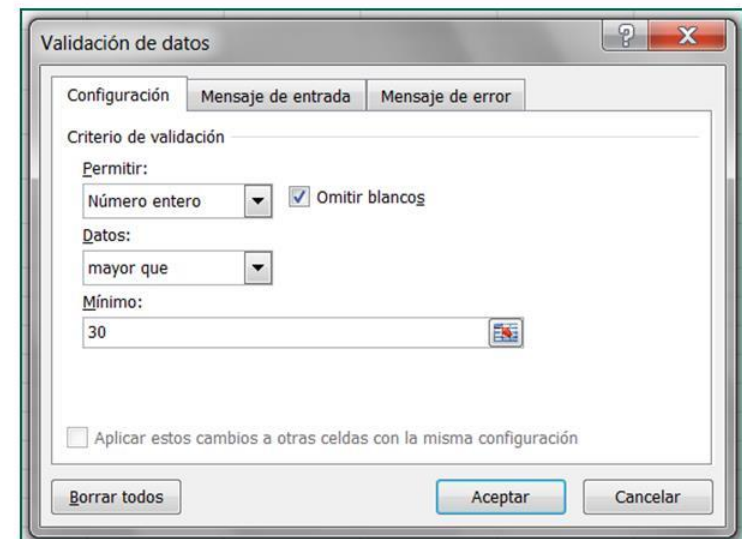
Validación de datos

?

X

Configuración

Mensaje de entrada

Mensaje de error

Criterio de validación

Permitir:

Número entero

Omitir blancos

Datos:

mayor que

Mínimo:

30

Aplicar estos cambios a otras celdas con la misma configuración

Borrar todos

Aceptar

Cancelar